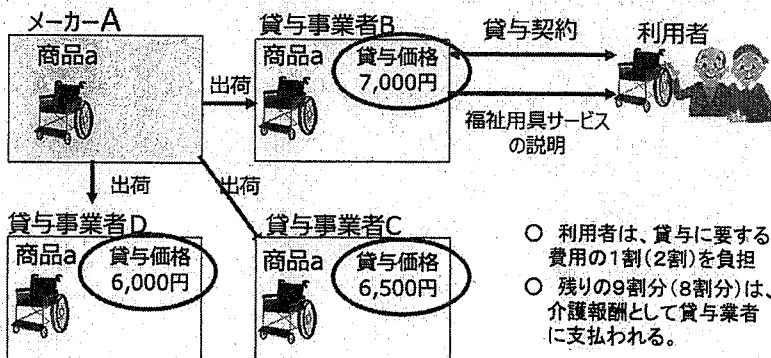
メーカーA
商品a
出荷
貸与事業者B
商品a
貸与価格
7,000円
貸与契約
利用者
福祉用具サービスの説明
出荷
出荷
貸与事業者D
商品a
貸与価格
6,000円
貸与事業者C
商品a
貸与価格
6,500円

○ 利用者は、貸与に要する費用の1割(2割)を負担
○ 残りの9割分(8割分)は、介護報酬として貸与業者に支払われる。